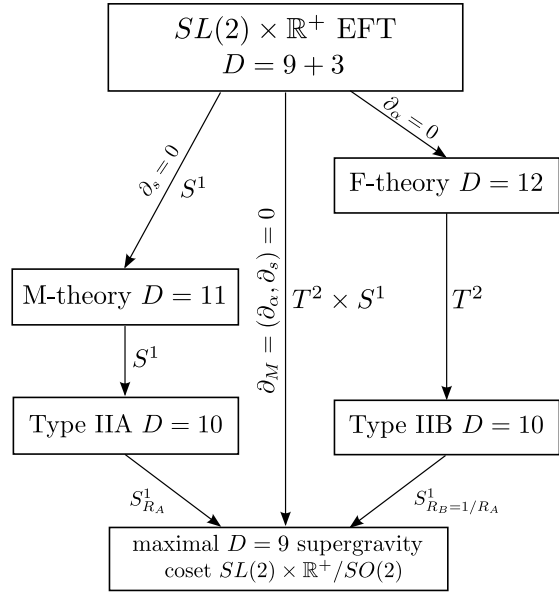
$SL(2) \times \mathbb{R}^+$ EFT
$D = 9 + 3$

$\partial_s = 0$
$S^1$

$\partial_M = (\partial_\alpha, \partial_s) = 0$
$T^2 \times S^1$

$\partial_\alpha = 0$

F-theory $D = 12$

M-theory $D = 11$

$T^2$

$S^1$

Type IIA $D = 10$

Type IIB $D = 10$

$S^1_{R_A}$

$S^1_{R_B = 1/R_A}$

maximal $D = 9$ supergravity
coset $SL(2) \times \mathbb{R}^+ / SO(2)$